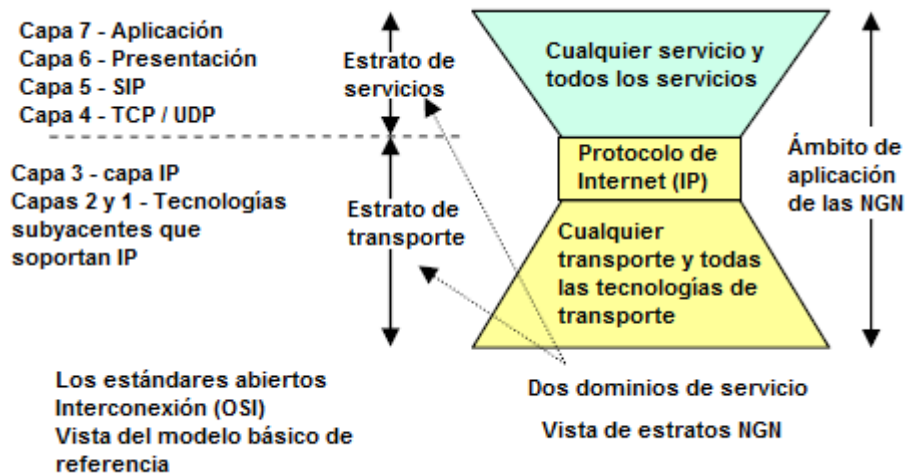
Capa 7 - Aplicación
Capa 6 - Presentación
Capa 5 - SIP
Capa 4 - TCP / UDP

Capa 3 - capa IP
Capas 2 y 1 - Tecnologías subyacentes que soportan IP

Estrato de servicios

Estrato de transporte

Cualquier servicio y todos los servicios

Protocolo de Internet (IP)

Cualquier transporte y todas las tecnologías de transporte

Ámbito de aplicación de las NGN

Los estándares abiertos Interconexión (OSI) Vista del modelo básico de referencia

Dos dominios de servicio

Vista de estratos NGN